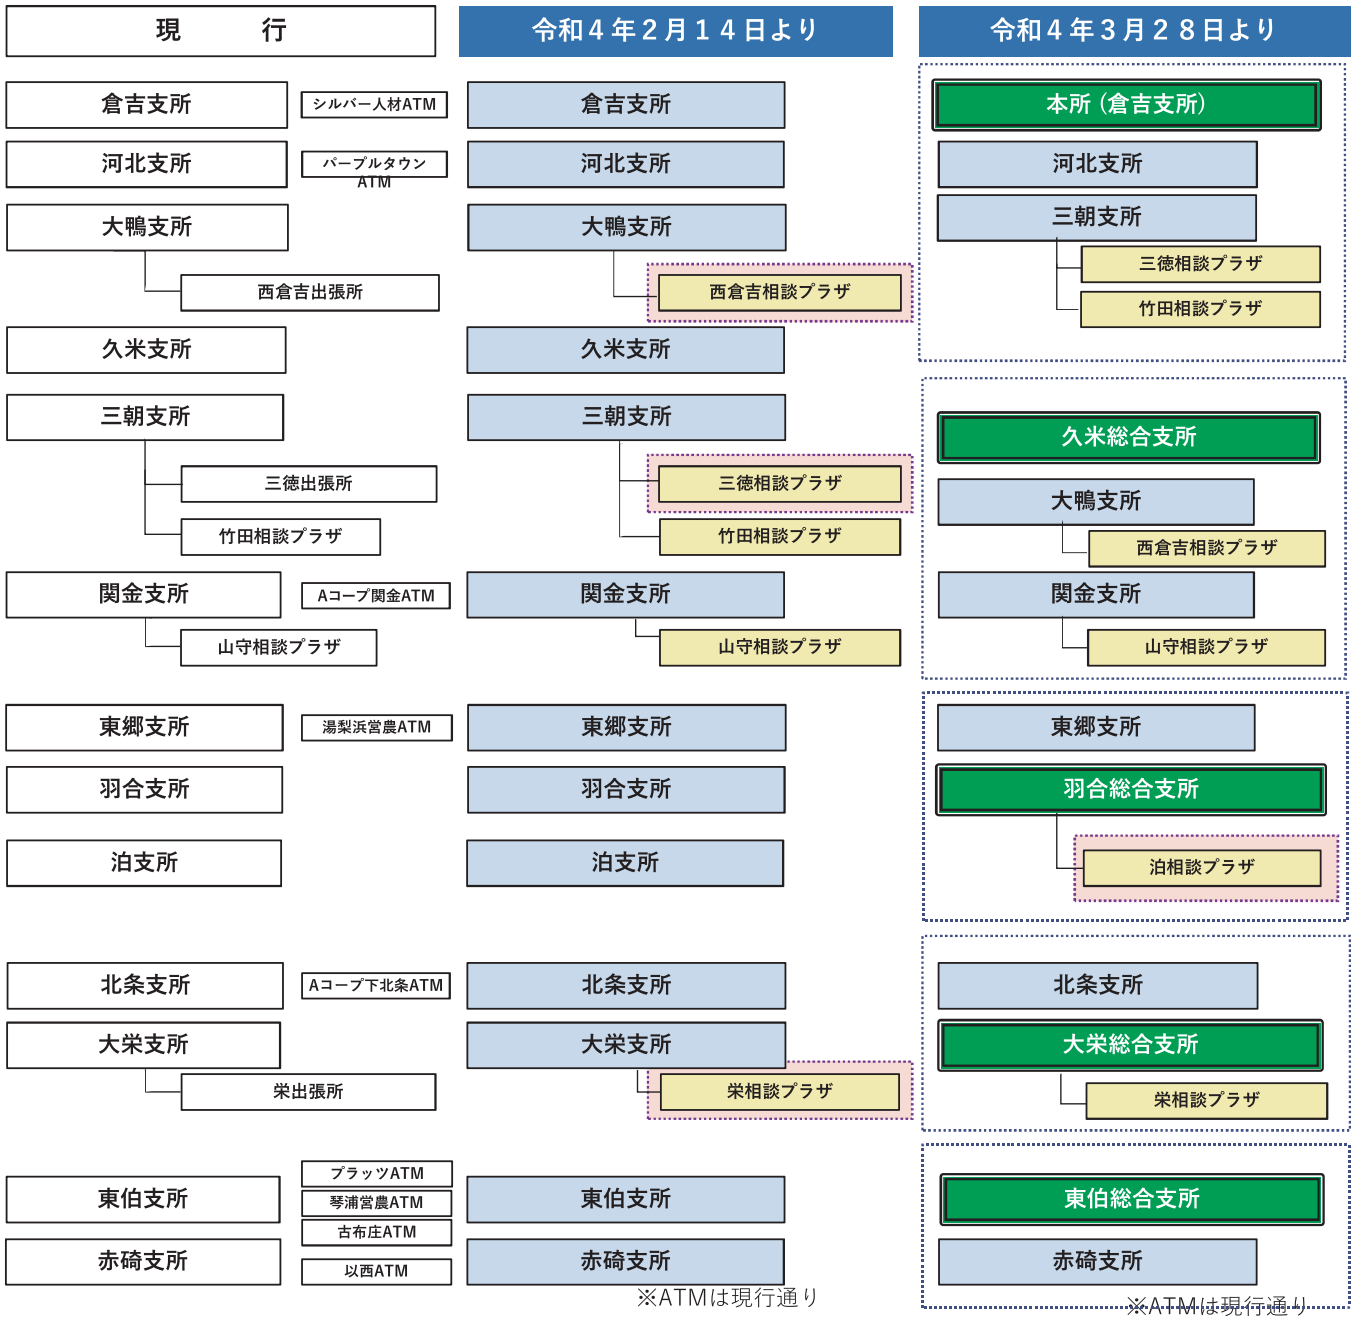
現　行

令和４年２月１４日より

令和４年３月２８日より

倉吉支所
シルバー人材ATM
河北支所
パープルタウンATM
大鴨支所
西倉吉出張所
久米支所
三朝支所
三徳出張所
竹田相談プラザ
関金支所
Aコープ関金ATM
山守相談プラザ
東郷支所
湯梨浜営農ATM
羽合支所
泊支所
北条支所
Aコープ下北条ATM
大栄支所
栄出張所
東伯支所
プラッツATM
琴浦営農ATM
古布庄ATM
以西ATM
赤碕支所

倉吉支所
河北支所
大鴨支所
西倉吉相談プラザ
久米支所
三朝支所
三徳相談プラザ
竹田相談プラザ
関金支所
山守相談プラザ
東郷支所
羽合支所
泊支所
北条支所
大栄支所
栄相談プラザ
東伯支所
赤碕支所
※ATMは現行通り

本所（倉吉支所）
河北支所
三朝支所
三徳相談プラザ
竹田相談プラザ
久米総合支所
大鴨支所
西倉吉相談プラザ
関金支所
山守相談プラザ
東郷支所
羽合総合支所
泊相談プラザ
北条支所
大栄総合支所
栄相談プラザ
東伯総合支所
赤碕支所
※ATMは現行通り